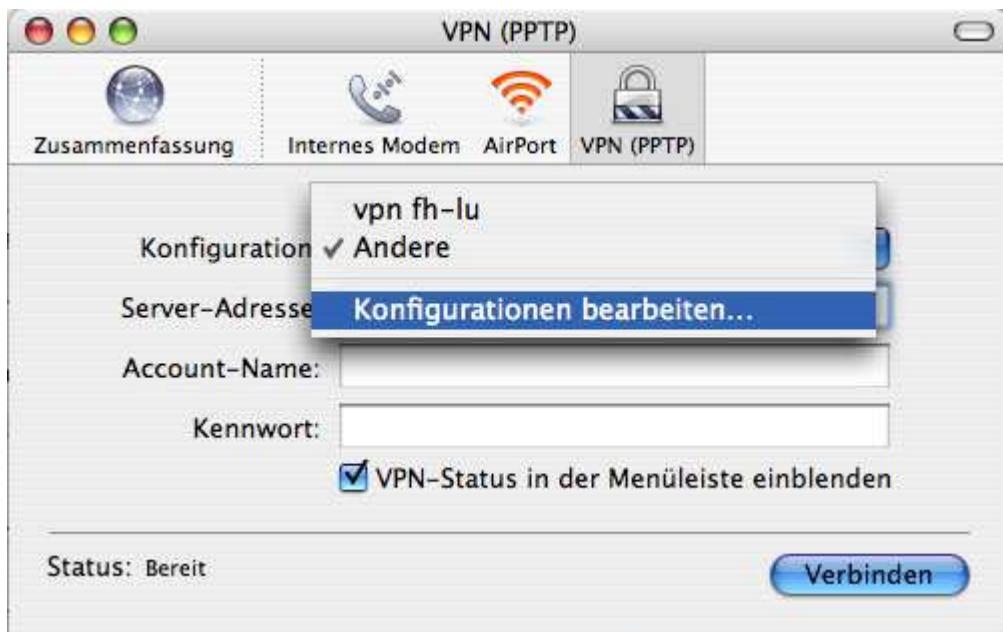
VPN (PPTP)

Zusammenfassung
Internes Modem
AirPort
VPN (PPTP)

Konfiguration
vpn fh-lu
✓ Andere
Konfigurationen bearbeiten...

Server-Adresse

Account-Name:

Kennwort:

VPN-Status in der Menüleiste einblenden

Status: Bereit

Verbinden